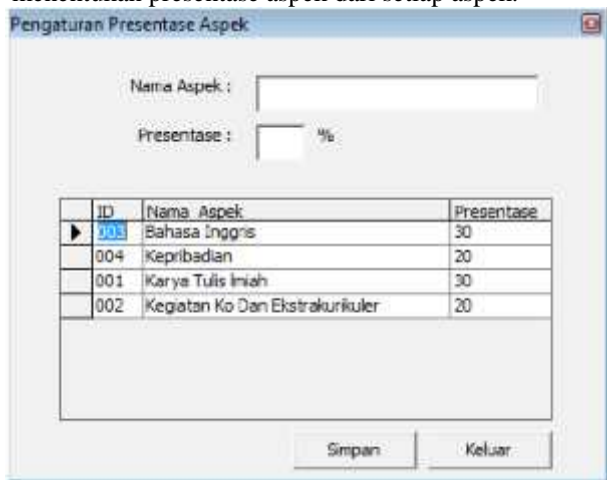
menentukan presentase aspek dari setiap aspek.

Pengaturan Presentase Aspek

Nama Aspek :

Presentase : %

| ID | Nama_Aspek | Presentase |
|---|---|---|
| 003 | Bahasa Inggris | 30 |
| 004 | Kepribadian | 20 |
| 001 | Karya Tulis Imiah | 30 |
| 002 | Kegiatan Ko Dan Ekstrakurikuler | 20 |

Simpan

Keluar